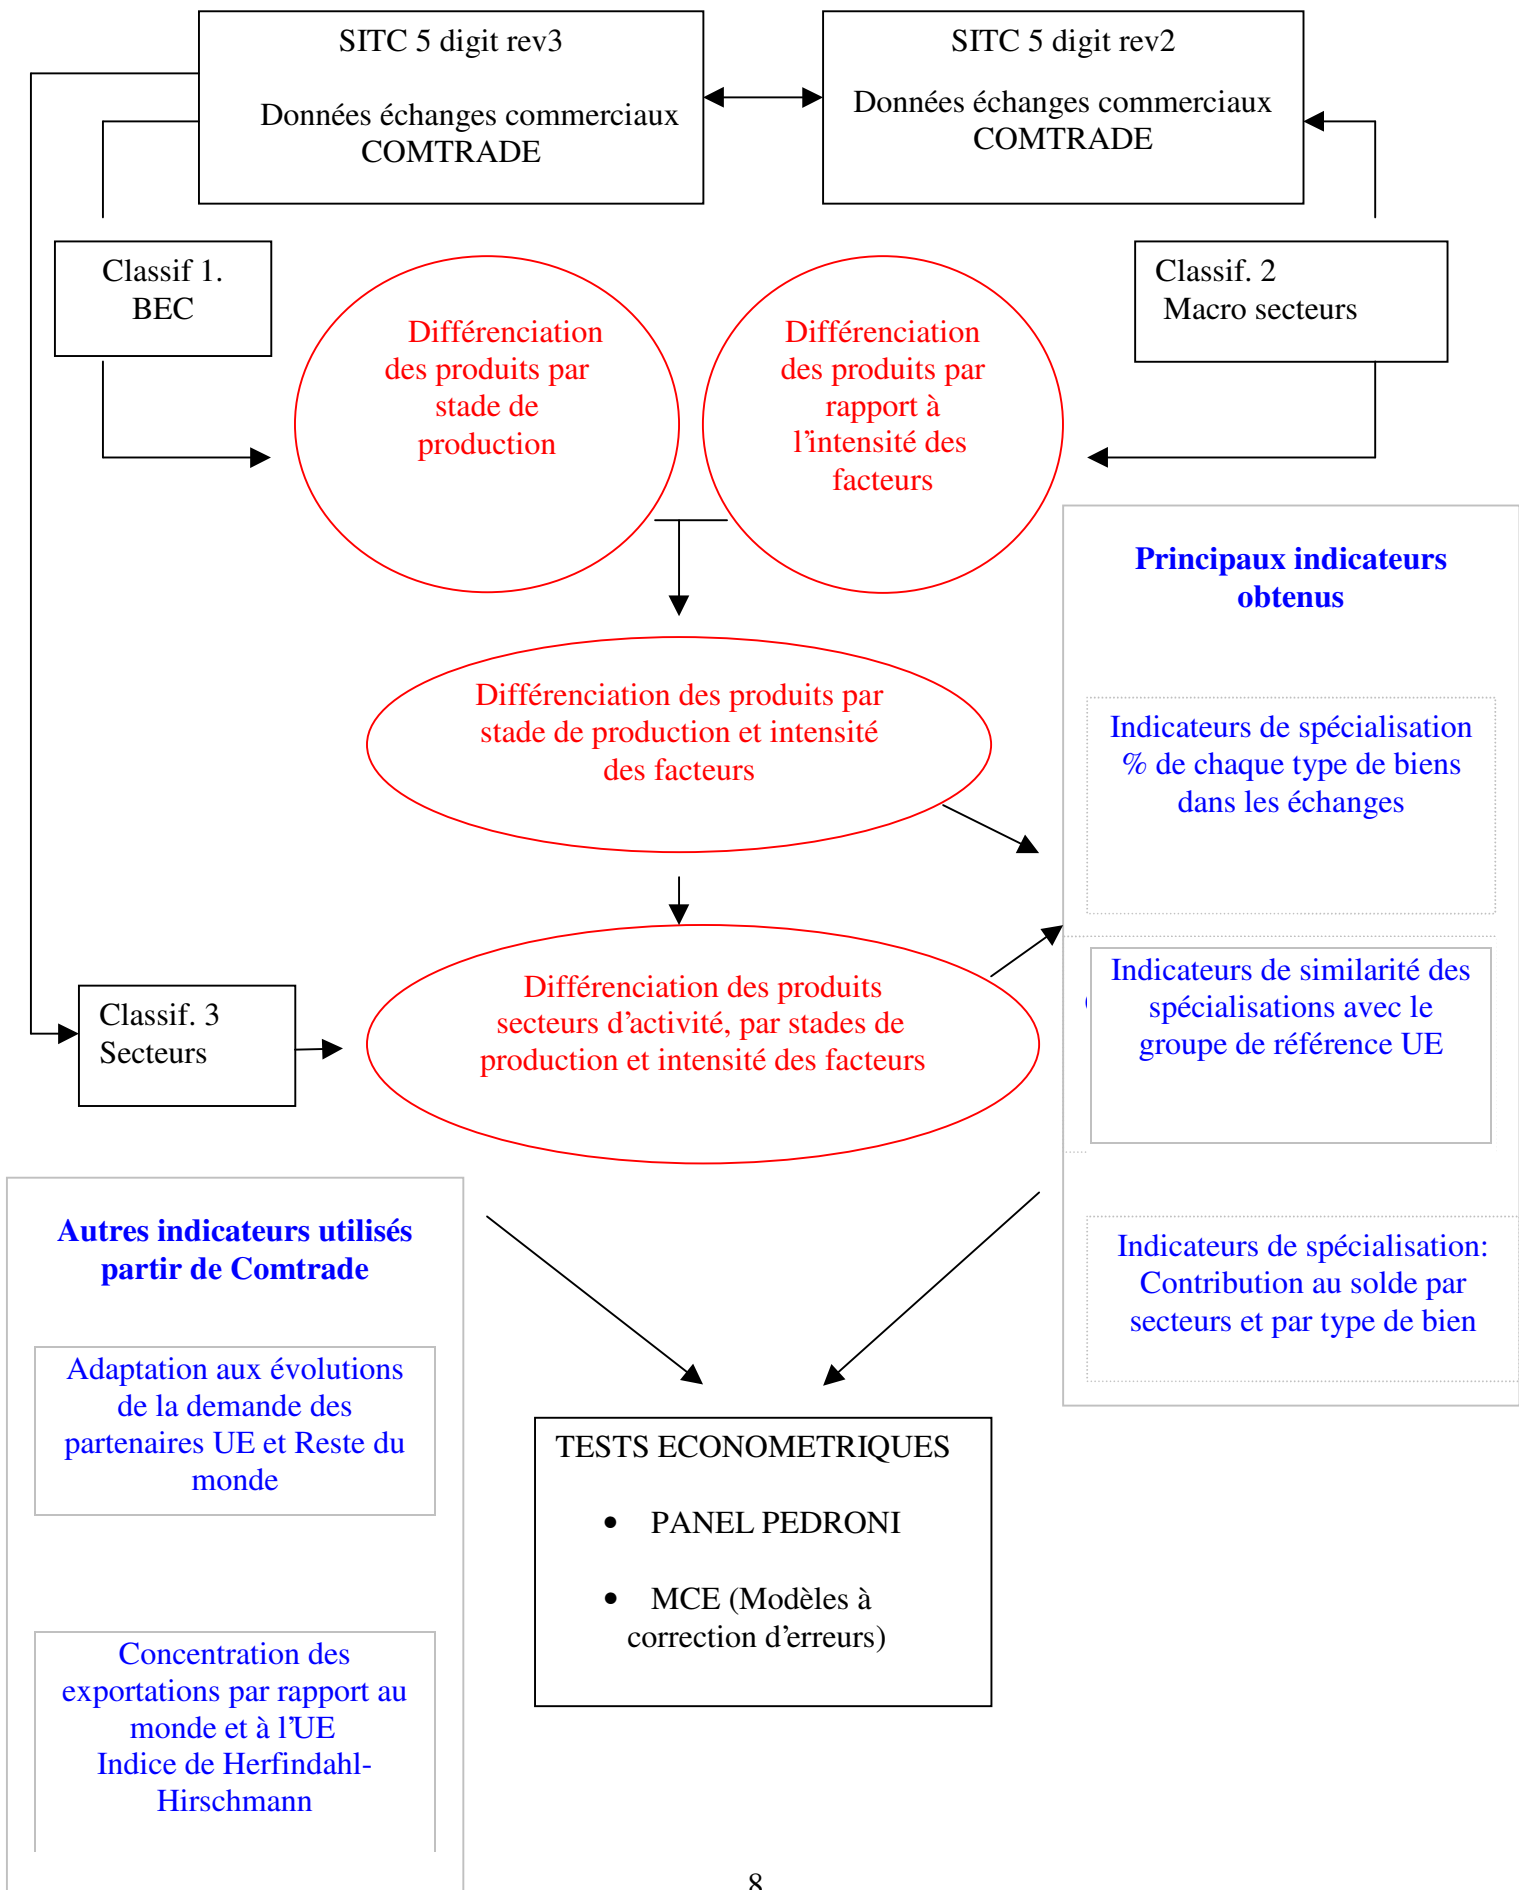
SITC 5 digit rev3

Données échanges commerciaux COMTRADE

SITC 5 digit rev2

Données échanges commerciaux COMTRADE

Classif 1. BEC

Différenciation des produits par stade de production

Différenciation des produits par rapport à l'intensité des facteurs

Classif. 2 Macro secteurs

Principaux indicateurs obtenus

Différenciation des produits par stade de production et intensité des facteurs

Indicateurs de spécialisation % de chaque type de biens dans les échanges

Classif. 3 Secteurs

Différenciation des produits secteurs d'activité, par stades de production et intensité des facteurs

Indicateurs de similarité des spécialisations avec le groupe de référence UE

Autres indicateurs utilisés partir de Comtrade

Indicateurs de spécialisation: Contribution au solde par secteurs et par type de bien

Adaptation aux évolutions de la demande des partenaires UE et Reste du monde

TESTS ECONOMETRIQUES

• PANEL PEDRONI

• MCE (Modèles à correction d'erreurs)

Concentration des exportations par rapport au monde et à l'UE
Indice de Herfindahl-Hirschmann

8